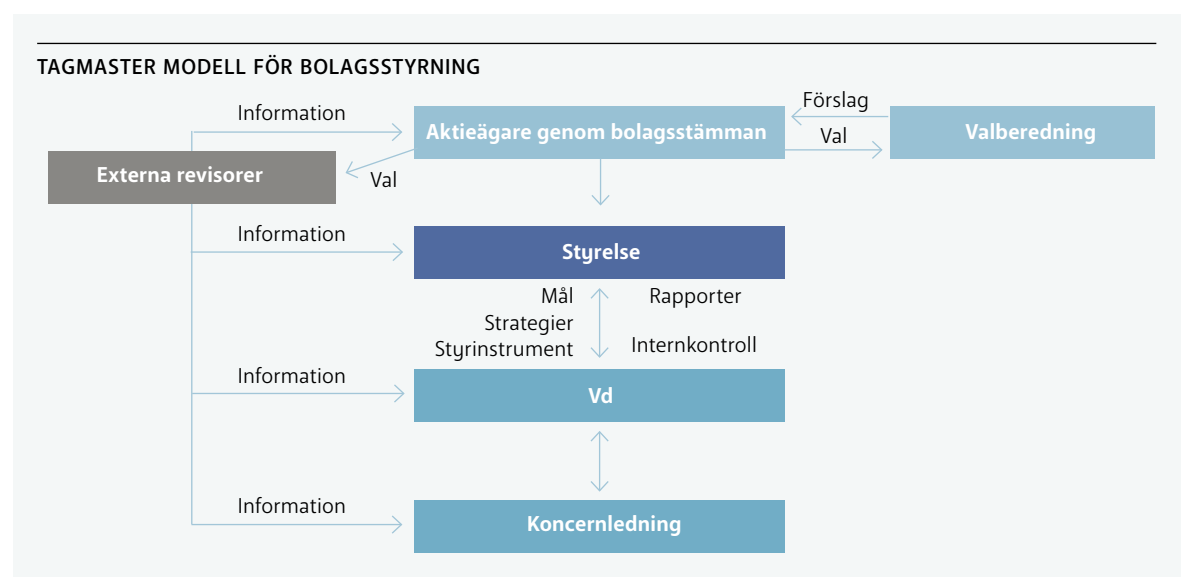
TAGMASTER MODELL FÖR BOLAGSSTYRNING

Information

Aktieägare genom bolagsstämman

Förslag

Val

Valberedning

Externa revisorer

Val

Information

Styrelse

Mål
Strategier
Styrinstrument

Rapporter
Internkontroll

Information

Vd

Information

Koncernledning